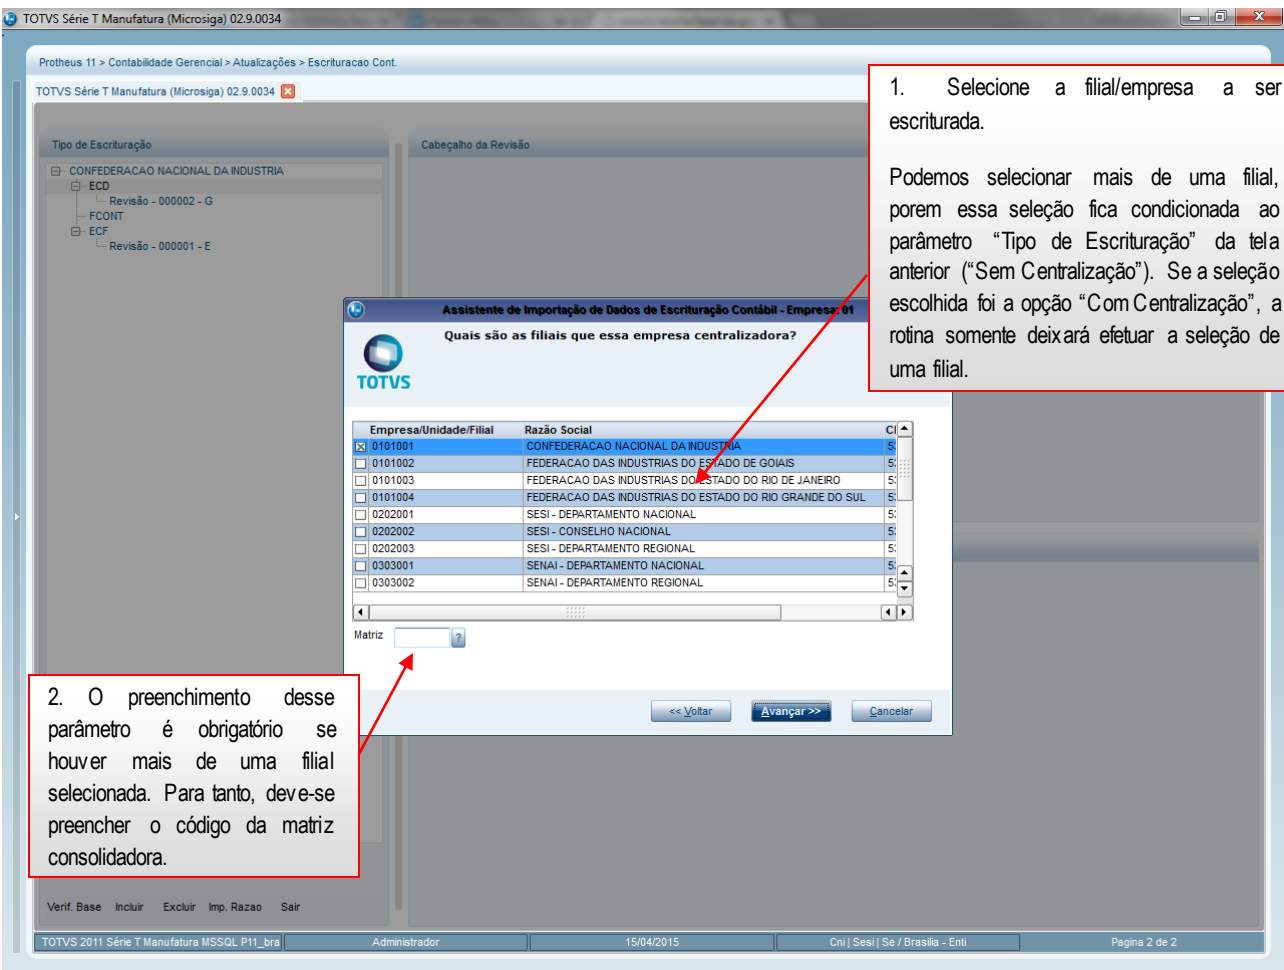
TOTVS Série T Manufatura (Microsiga) 02.9.0034

Protheus 11 > Contabilidade Gerencial > Atualizações > Escrituracao Cont.

TOTVS Série T Manufatura (Microsiga) 02.9.0034

Tipo de Escrituração

Cabeçalho da Revisão

CONFEDERACAO NACIONAL DA INDUSTRIA
ECD
Revisão - 000002 - G
FCONT
ECF
Revisão - 000001 - E

1. Selecione a filial/empresa a ser escriturada.

Podemos selecionar mais de uma filial, porem essa seleção fica condicionada ao parâmetro "Tipo de Escrituração" da tela anterior ("Sem Centralização"). Se a seleção escolhida foi a opção "Com Centralização", a rotina somente deixará efetuar a seleção de uma filial.

Assistente de Importação de Dados de Escrituração Contábil - Empresa: 01

Quais são as filiais que essa empresa centralizadora?

TOTVS

| Empresa/Unidade/Filial | Razão Social | Cl |
|---|---|---|
| 0101001 | CONFEDERACAO NACIONAL DA INDUSTRIA | 5: |
| 0101002 | FEDERACAO DAS INDUSTRIAS DO ESTADO DE GOIAS | 5: |
| 0101003 | FEDERACAO DAS INDUSTRIAS DO ESTADO DO RIO DE JANEIRO | 5: |
| 0101004 | FEDERACAO DAS INDUSTRIAS DO ESTADO DO RIO GRANDE DO SUL | 5: |
| 0202001 | SESI - DEPARTAMENTO NACIONAL | 5: |
| 0202002 | SESI - CONSELHO NACIONAL | 5: |
| 0202003 | SESI - DEPARTAMENTO REGIONAL | 5: |
| 0303001 | SENAI - DEPARTAMENTO NACIONAL | 5: |
| 0303002 | SENAI - DEPARTAMENTO REGIONAL | 5: |

Matriz

2. O preenchimento desse parâmetro é obrigatório se houver mais de uma filial selecionada. Para tanto, deve-se preencher o código da matriz consolidadora.

<< Voltar   Avançar >>   Cancelar

Verif. Base   Incluir   Excluir   Imp. Razao   Sair

TOTVS 2011 Série T Manufatura MSSQL P11_bra   Administrador   15/04/2015   Cni | Sesi | Se / Brasilia - Enti   Pagina 2 de 2